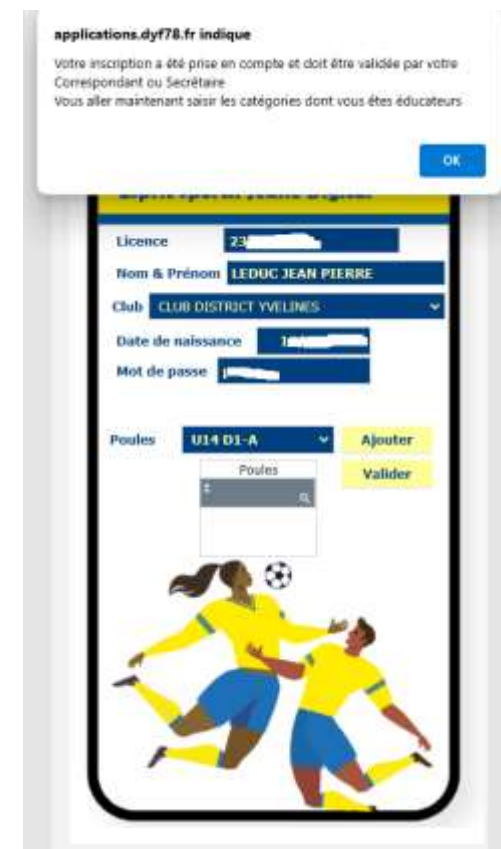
applications.dyf78.fr indique

Votre inscription a été prise en compte et doit être validée par votre Correspondant ou Secrétaire
Vous aller maintenant saisir les catégories dont vous êtes éducateurs

OK

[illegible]

Licence 23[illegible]

Nom & Prénom LEDUC JEAN PIERRE

Club CLUB DISTRICT YVELINES

Date de naissance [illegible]

Mot de passe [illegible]

Poules U14 D1-A

Ajouter

Valider

Poules